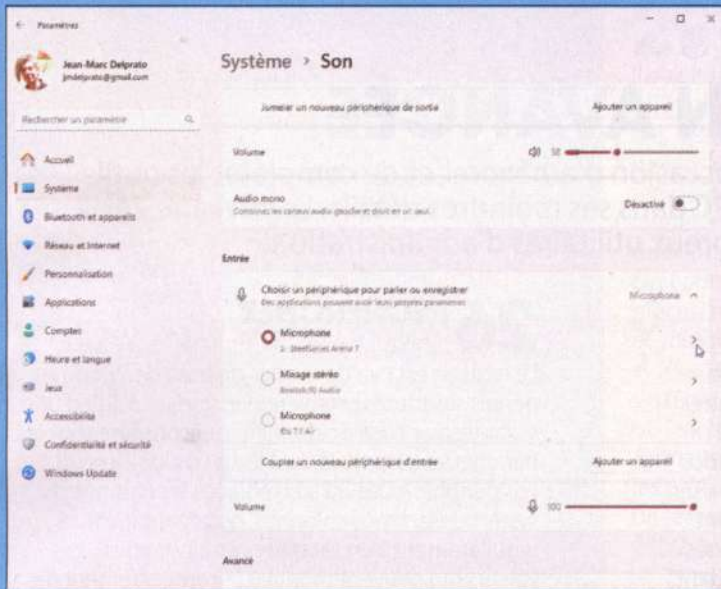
← Paramètres

Jean-Marc Delprato
jmdelprato@gmail.com

Rechercher un paramètre

Accueil
Système
Bluetooth et appareils
Réseau et Internet
Personnalisation
Applications
Comptes
Heure et langue
Jeux
Accessibilité
Confidentialité et sécurité
Windows Update

Système › Son

Jumeler un nouveau périphérique de sortie
Ajouter un appareil

Volume
58

Audio mono
Combinez les canaux audio gauche et droit en un seul
Désactivé

Entrée

Choisir un périphérique pour parler ou enregistrer
Des applications peuvent avoir leurs propres paramètres
Microphone

Microphone
2- SteelSeries Arena 7

Mixage stéréo
Realtek(R) Audio

Microphone
Ein T1 Air

Coupler un nouveau périphérique d'entrée
Ajouter un appareil

Volume
100

Avancé